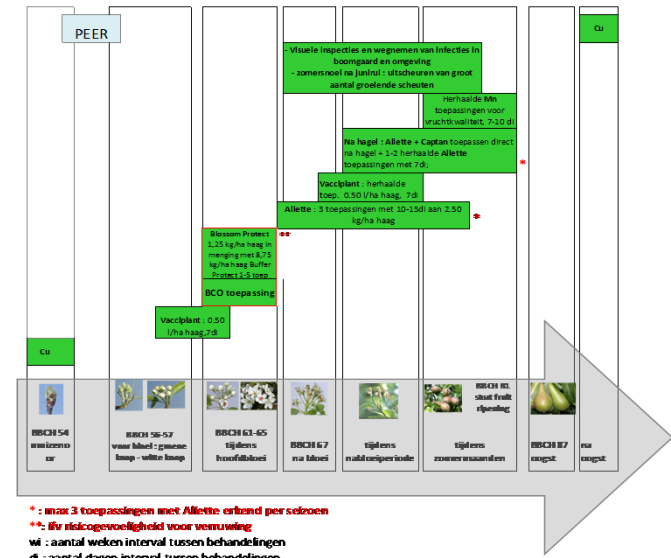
PEER

Cu

- Visuele inspecties en wegnemen van infecties in boomgaard en omgeving
- zomersnoei na juni/jul : uitscheuren van groot aantal groeiende scheuten

Herhaalde Mn toepassingen voor vruchtkwaliteit, 7-10 di

Na hagel : Aliette + Captan toepassen direct na hagel + 1-2 herhaalde Aliette toepassingen met 7di;

*

Vacciplant : herhaalde toep. 0.50 l/ha haag, 7di

Aliette : 3 toepassingen met 10-15di aan 2.50 kg/ha haag

*

Blossom Protect 1,25 kg/ha haag in menging met 8,75 kg/ha haag Buffer Protect 1-5 toep

**

BCO toepassing

Vacciplant : 0.50 l/ha haag,7di

Cu

BBCH 54 muizenoor

BBCH 56-57 voor bloei : groene knop - witte knop

BBCH 61-65 tijdens hoofdbloei

BBCH 67 na bloei

tijdens nabloeiperiode

BBCH 81 start fruit rijpening

tijdens zomermaanden

BBCH 87 oogst

na oogst

* : max 3 toepassingen met Aliette erkend per seizoen
**: ifv risicogevoeligheid voor verruwing
wi : aantal weken interval tussen behandelingen
di : aantal dagen interval tussen behandelingen